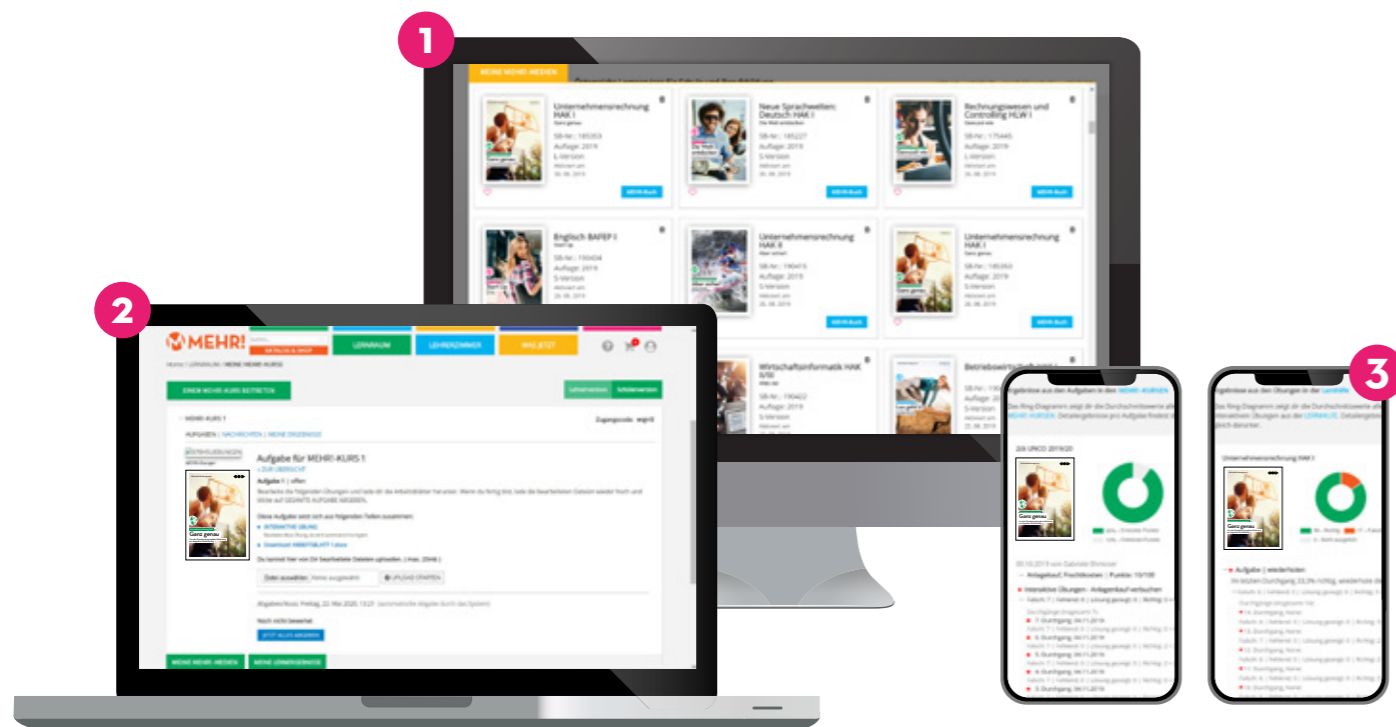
1

MEINE MEHR!-MEDIEN

Unternehmensrechnung HAK I
Ganz genau
SB-Nr.: 185353
Auflage: 2019
E-Version
30.08.2019
MEHR-Buch

Neue Sprachwelten: Deutsch HAK I
Die Welt entdecken
SB-Nr.: 185227
Auflage: 2019
S-Version
30.08.2019
MEHR-Buch

Rechnungswesen und Controlling HLW I
Ganz genau
SB-Nr.: 175445
Auflage: 2019
L-Version
30.08.2019
MEHR-Buch

Englisch BAFEP I
SB-Nr.: 190404
Auflage: 2019
S-Version
26.08.2019

Unternehmensrechnung HAK II
SB-Nr.: 190415
Auflage: 2019
S-Version
26.08.2019
MEHR-Buch

Unternehmensrechnung HAK I
Ganz genau
SB-Nr.: 185353
Auflage: 2019
S-Version
26.08.2019
MEHR-Buch

Wirtschaftsinformatik HAK II/III
SB-Nr.: 190422
Auflage: 2019
S-Version

Betriebswirtschaft
SB-Nr.: 19
Auflage: 20
S-Version
22.08.2019

2

MEHR!
LERNRAUM
LEHRERZIMMER
WAS JETZT
Home / LERNRAUM / MEINE MEHR!-KURSE

EINEN MEHR!-KURS BEITRETEN
Lehreransicht
Schüleransicht

MEHR!-KURS 1
Zugangscode: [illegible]
AUFGABEN | NACHRICHTEN | MEINE ERGEBNISSE

Aufgabe für MEHR!-KURS 1
« ZUR ÜBERSICHT
Aufgabe 1 | offen
Ganz genau
INTERAKTIVE ÜBUNG
Download: ARBEITSBLATT Lösung
Datei auswählen Keine ausgewählt
UPLOAD STARTEN
Abgabeschluss: Freitag, 22. Mai 2020, 13:21
Noch nicht bewertet
JETZT ALLES ABGEBEN

MEINE MEHR!-MEDIEN
MEINE LERNERGEBNISSE

3

Ergebnisse aus den Aufgaben in den MEHR!-KURSEN
Das Ring-Diagramm zeigt dir die Durchschnittswerte aller MEHR!-KURSEN. Detailergebnisse pro Aufgabe findest du
2UR UNCO 2019/20
Ganz genau
Interaktive Übungen - Anlagenkauf verbuchen

Ergebnisse aus den Übungen in der Lernwelt
Das Ring-Diagramm zeigt dir die Durchschnittswerte aller interaktiven Übungen aus der LERNWELT. Detailergebnisse gleich darunter.
Unternehmensrechnung HAK I
Ganz genau
Aufgabe | wiederholen